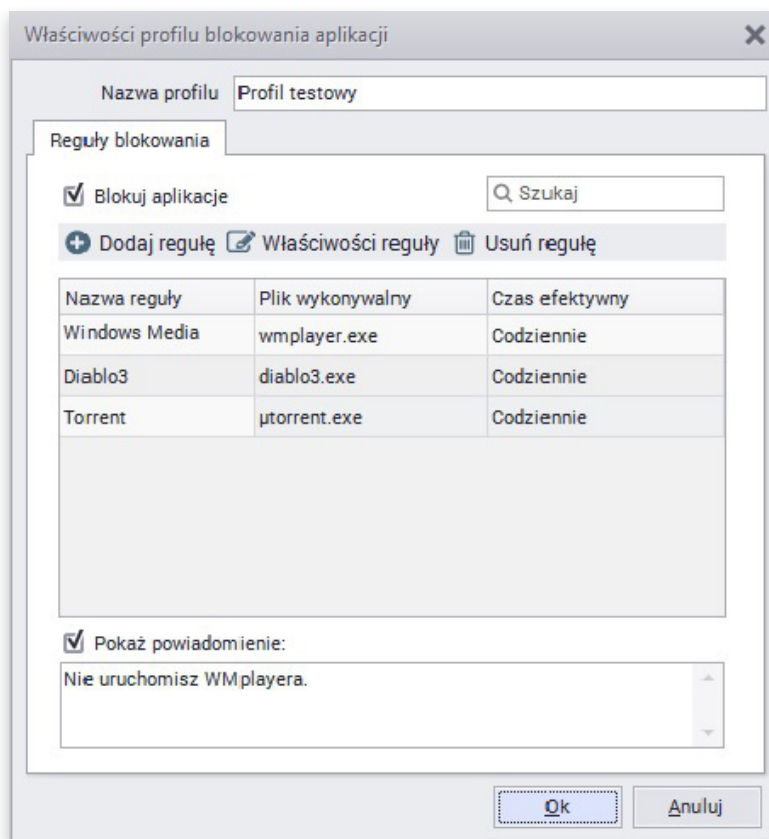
Właściwości profilu blokowania aplikacji

Nazwa profilu Profil testowy

Reguły blokowania

Blokuj aplikacje

Szukaj

Dodaj regułę Właściwości reguły Usuń regułę

| Nazwa reguły | Plik wykonywalny | Czas efektywny |
|---|---|---|
| Windows Media | wmplayer.exe | Codziennie |
| Diablo3 | diablo3.exe | Codziennie |
| Torrent | µtorrent.exe | Codziennie |

Pokaż powiadomienie:

Nie uruchomisz WMplayera.

Ok Anuluj